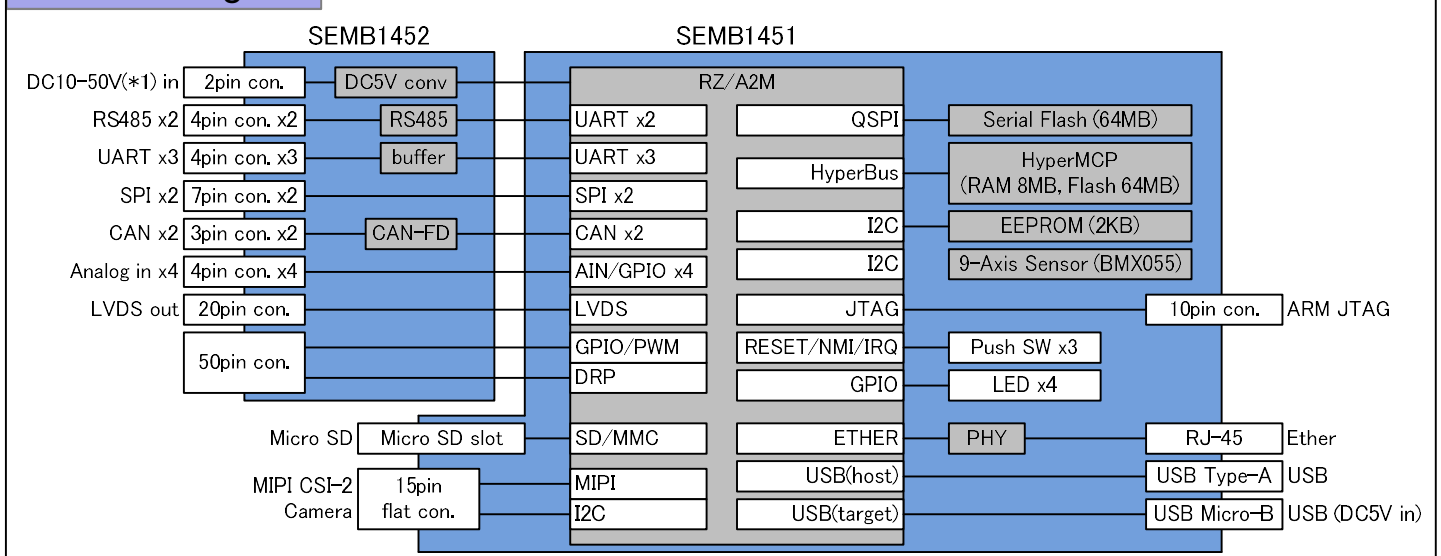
SEMB1452

SEMB1451

DC10-50V(*1) in
2pin con.
DC5V conv
RZ/A2M
RS485 x2
4pin con. x2
RS485
UART x2
QSPI
Serial Flash (64MB)
UART x3
4pin con. x3
buffer
UART x3
HyperBus
HyperMCP (RAM 8MB, Flash 64MB)
SPI x2
7pin con. x2
SPI x2
I2C
EEPROM (2KB)
CAN x2
3pin con. x2
CAN-FD
CAN x2
I2C
9-Axis Sensor (BMX055)
Analog in x4
4pin con. x4
AIN/GPIO x4
LVDS out
20pin con.
LVDS
JTAG
10pin con.
ARM JTAG
50pin con.
GPIO/PWM
RESET/NMI/IRQ
Push SW x3
DRP
GPIO
LED x4
Micro SD
Micro SD slot
SD/MMC
ETHER
PHY
RJ-45
Ether
MIPI CSI-2 Camera
15pin flat con.
MIPI
USB(host)
USB Type-A
USB
I2C
USB(target)
USB Micro-B
USB (DC5V in)